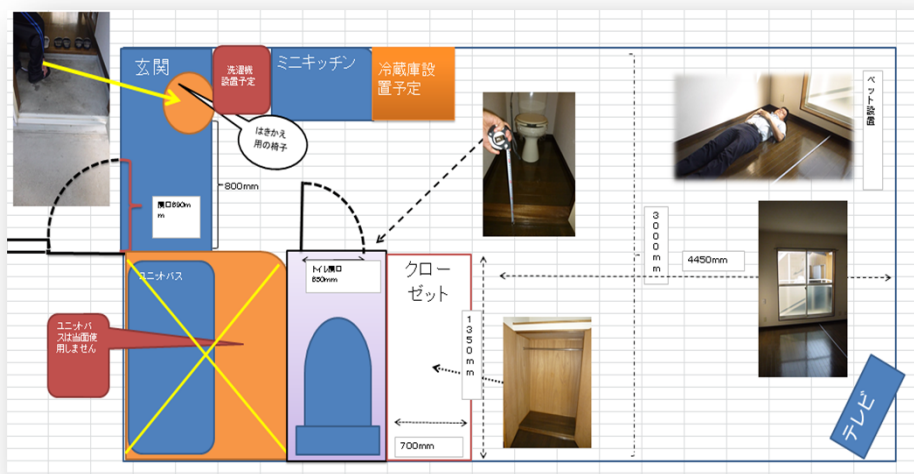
玄関

洗濯機設置予定

ミニキッチン

冷蔵庫設置予定

はきかえ用の椅子

ベッド設置

800mm

開口890mm

3000mm

4450mm

トイレ開口 830mm

クローゼット

ユニットバス

ユニットバスは当面使用しません

1350mm

700mm

テレビ